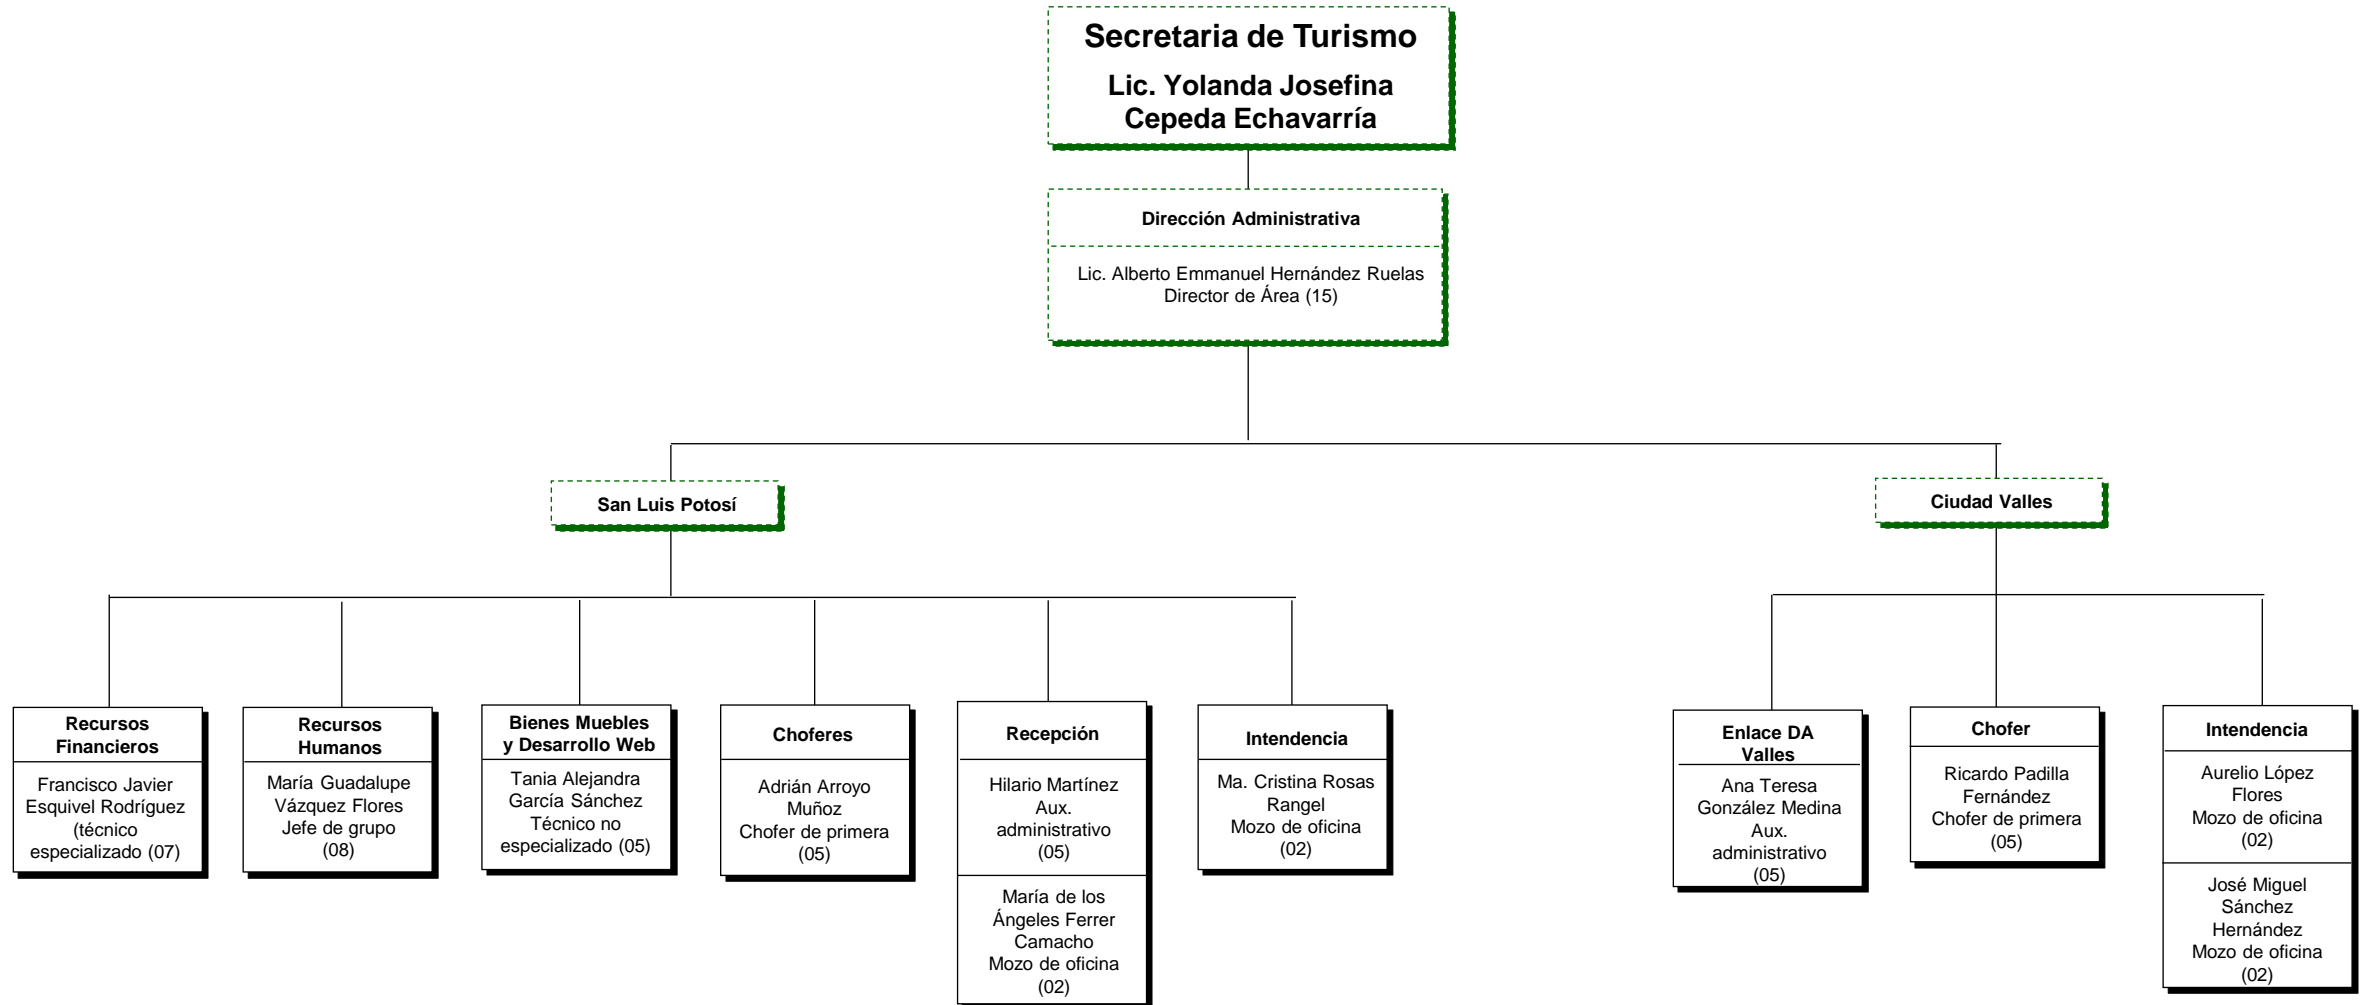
Secretaria de Turismo

Lic. Yolanda Josefina Cepeda Echavarría

Dirección Administrativa

Lic. Alberto Emmanuel Hernández Ruelas
Director de Área (15)

San Luis Potosí

Ciudad Valles

Recursos Financieros

Francisco Javier Esquivel Rodríguez (técnico especializado (07)

Recursos Humanos

María Guadalupe Vázquez Flores
Jefe de grupo (08)

Bienes Muebles y Desarrollo Web

Tania Alejandra García Sánchez
Técnico no especializado (05)

Choferes

Adrián Arroyo Muñoz
Chofer de primera (05)

Recepción

Hilario Martínez
Aux. administrativo (05)

María de los Ángeles Ferrer Camacho
Mozo de oficina (02)

Intendencia

Ma. Cristina Rosas Rangel
Mozo de oficina (02)

Enlace DA Valles

Ana Teresa González Medina
Aux. administrativo (05)

Chofer

Ricardo Padilla Fernández
Chofer de primera (05)

Intendencia

Aurelio López Flores
Mozo de oficina (02)

José Miguel Sánchez Hernández
Mozo de oficina (02)